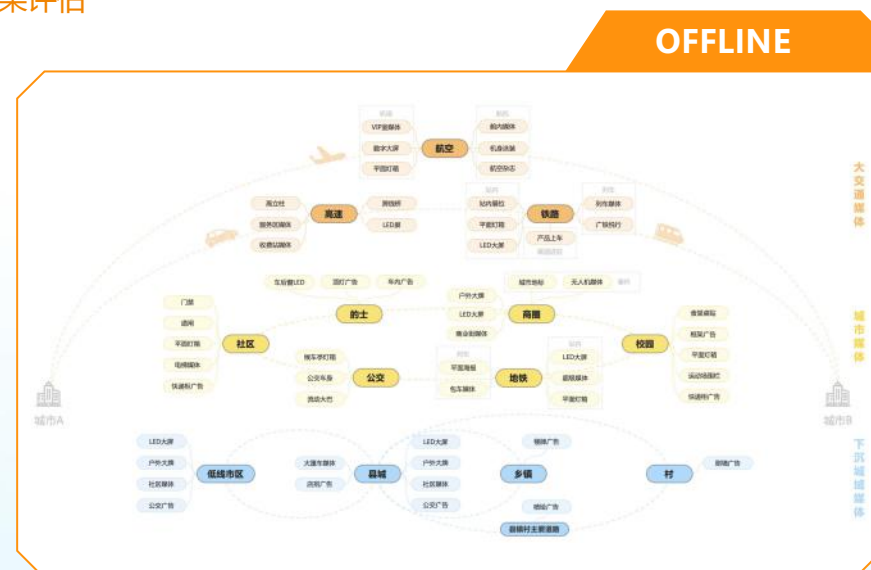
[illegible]评估

OFFLINE

机场
VIP室媒体
数字大屏
平面灯箱
航空
航机
舱内媒体
机身冠名
航空杂志

大交通媒体

高立柱
服务区媒体
收费站媒体
高速
跨线桥
LED屏

站内
站内展位
平面灯箱
LED大屏
铁路
产品上车
列车
列车媒体
广告包厢

车后窗LED
顶灯广告
车内广告
的士

户外大屏
LED大屏
商业街媒体
商圈
城市地标
无人机媒体

城市媒体

门禁
道闸
平面灯箱
电梯媒体
快递柜广告
社区

候车亭灯箱
公交车身
流动大巴
公交

平面海报
包车媒体
地铁
LED大屏
超级媒体
平面灯箱

校园
食堂桌贴
框架广告
平面灯箱
运动场围栏
快递柜广告

城市A
城市B

LED大屏
户外大屏
社区媒体
公交广告
低线市区

大屏车媒体
流动广告
县城
LED大屏
户外大屏
社区媒体
公交广告

墙体广告
乡镇
墙绘广告
县镇村主要道路

村
刷墙广告

下沉城镇媒体